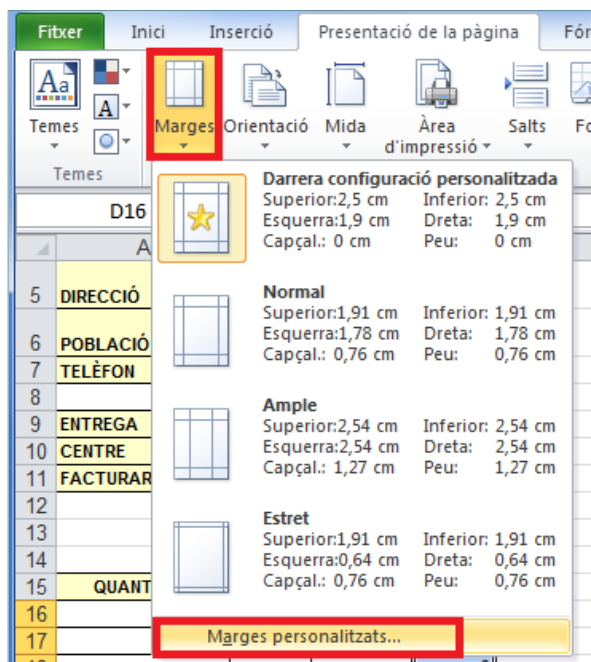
Fitxer Inici Inserció Presentació de la pàgina Fór

Temes Marges Orientació Mida Àrea d'impressió Salts Fo

Temes

D16

A

5 DIRECCIÓ
6 POBLACIÓ
7 TELÈFON
8
9 ENTREGA
10 CENTRE
11 FACTURAR
12
13
14
15 QUANT
16
17

Darrera configuració personalitzada
Superior: 2,5 cm Inferior: 2,5 cm
Esquerra: 1,9 cm Dreta: 1,9 cm
Capçal.: 0 cm Peu: 0 cm

Normal
Superior: 1,91 cm Inferior: 1,91 cm
Esquerra: 1,78 cm Dreta: 1,78 cm
Capçal.: 0,76 cm Peu: 0,76 cm

Ample
Superior: 2,54 cm Inferior: 2,54 cm
Esquerra: 2,54 cm Dreta: 2,54 cm
Capçal.: 1,27 cm Peu: 1,27 cm

Estret
Superior: 1,91 cm Inferior: 1,91 cm
Esquerra: 0,64 cm Dreta: 0,64 cm
Capçal.: 0,76 cm Peu: 0,76 cm

Marges personalitzats...